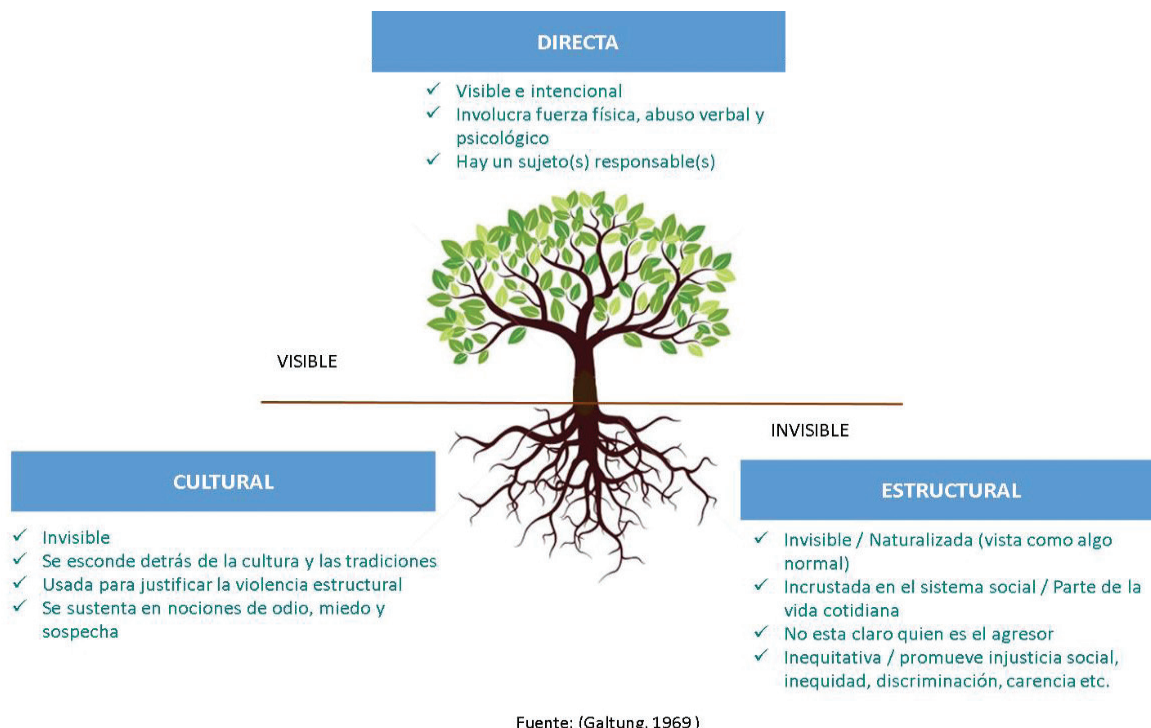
DIRECTA

✓ Visible e intencional
✓ Involucra fuerza física, abuso verbal y psicológico
✓ Hay un sujeto(s) responsable(s)

VISIBLE

INVISIBLE

CULTURAL

✓ Invisible
✓ Se esconde detrás de la cultura y las tradiciones
✓ Usada para justificar la violencia estructural
✓ Se sustenta en nociones de odio, miedo y sospecha

ESTRUCTURAL

✓ Invisible / Naturalizada (vista como algo normal)
✓ Incrustada en el sistema social / Parte de la vida cotidiana
✓ No esta claro quien es el agresor
✓ Inequitativa / promueve injusticia social, inequidad, discriminación, carencia etc.

Fuente: (Galtung, 1969 )